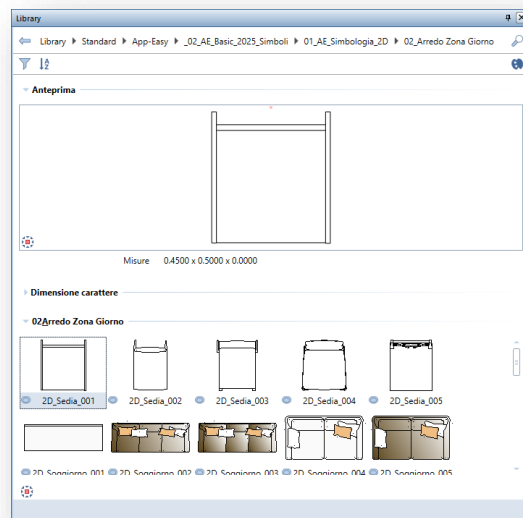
Library

Library › Standard › App-Easy › _02_AE_Basic_2025_Simboli › 01_AE_Simbologia_2D › 02_Arredo Zona Giorno

Anteprima

Misure 0.4500 x 0.5000 x 0.0000

Dimensione carattere

02Arredo Zona Giorno

2D_Sedia_001
2D_Sedia_002
2D_Sedia_003
2D_Sedia_004
2D_Sedia_005

2D_Soggiorno_001
2D_Soggiorno_002
2D_Soggiorno_003
2D_Soggiorno_004
2D_Soggiorno_005